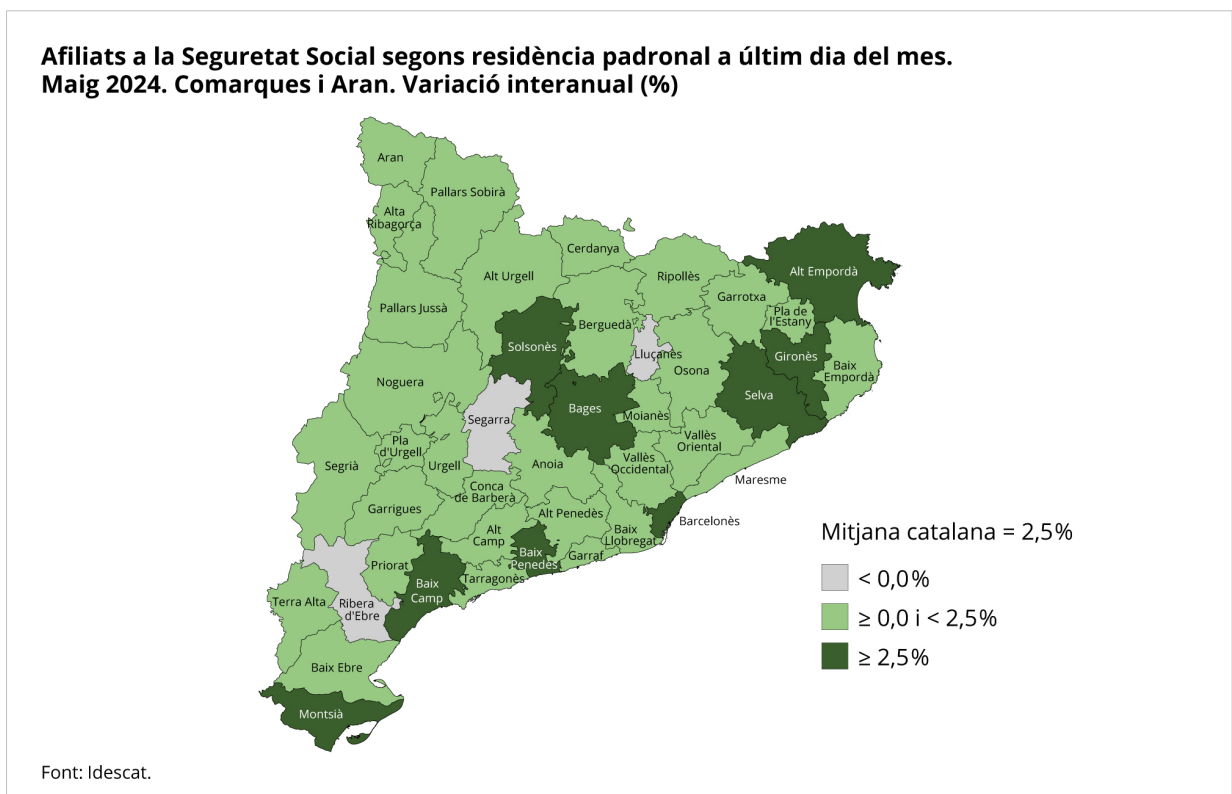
Afiliats a la Seguretat Social segons residència padronal a últim dia del mes. Maig 2024. Comarques i Aran. Variació interanual (%)

Aran
Pallars Sobirà
Alta Ribagorça
Cerdanya
Alt Urgell
Ripollès
Alt Empordà
Garrotxa
Pallars Jussà
Pla de l'Estany
Berguedà
Solsonès
Lluçanès
Gironès
Baix Empordà
Osona
Noguera
Selva
Segarra
Bages
Moianès
Pla d'Urgell
Vallès Oriental
Segrià
Urgell
Anoia
Vallès Occidental
Maresme
Conca de Barberà
Garrigues
Alt Penedès
Barcelonès
Alt Camp
Baix Llobregat
Baix Penedès
Garraf
Priorat
Tarragonès
Baix Camp
Terra Alta
Ribera d'Ebre
Baix Ebre
Montsià

Mitjana catalana = 2,5%
< 0,0%
≥ 0,0 i < 2,5%
≥ 2,5%

Font: Idescat.